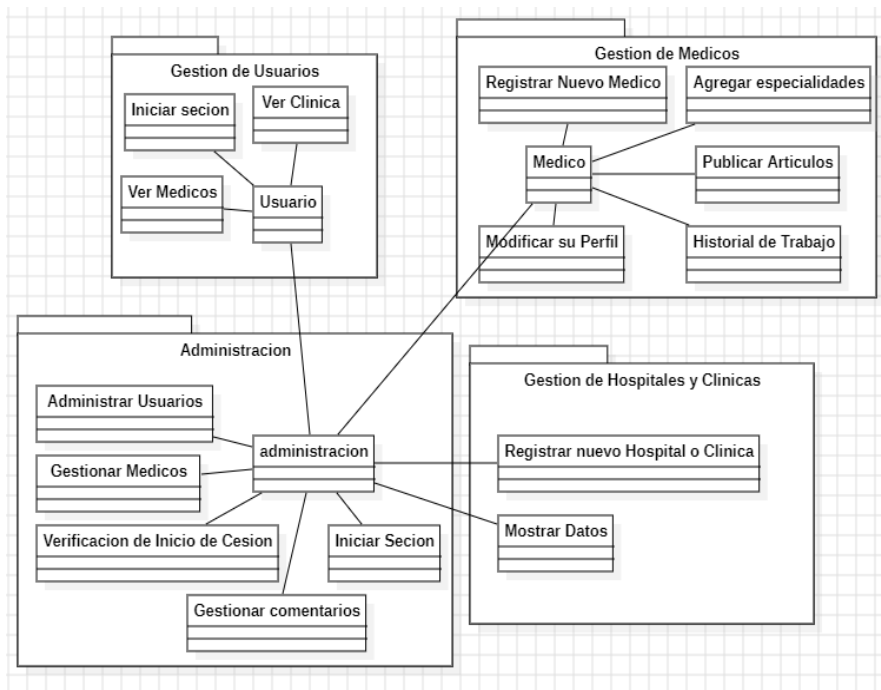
Gestion de Usuarios

Iniciar secion

Ver Clinica

Ver Medicos

Usuario

Gestion de Medicos

Registrar Nuevo Medico

Agregar especialidades

Medico

Publicar Articulos

Modificar su Perfil

Historial de Trabajo

Administracion

Administrar Usuarios

administracion

Gestionar Medicos

Verificacion de Inicio de Cesion

Iniciar Secion

Gestionar comentarios

Gestion de Hospitales y Clinicas

Registrar nuevo Hospital o Clinica

Mostrar Datos